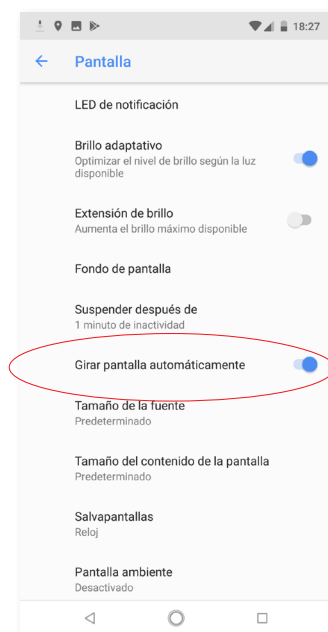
18:27

Pantalla

LED de notificación

Brillo adaptativo
Optimizar el nivel de brillo según la luz disponible

Extensión de brillo
Aumenta el brillo máximo disponible

Fondo de pantalla

Suspender después de
1 minuto de inactividad

Girar pantalla automáticamente

Tamaño de la fuente
Predeterminado

Tamaño del contenido de la pantalla
Predeterminado

Salvapantallas
Reloj

Pantalla ambiente
Desactivado